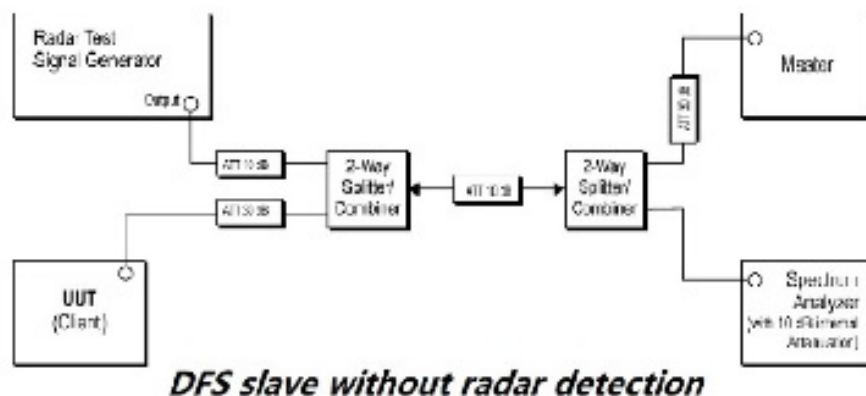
Radar Test Signal Generator

Output

Master

ATT 10 dB

ATT 10 dB

2-Way Splitter/ Combiner

ATT 10 dB

2-Way Splitter/ Combiner

ATT 30 dB

UUT (Client)

Spectrum Analyzer (with 10 dB internal Attenuator)

DFS slave without radar detection